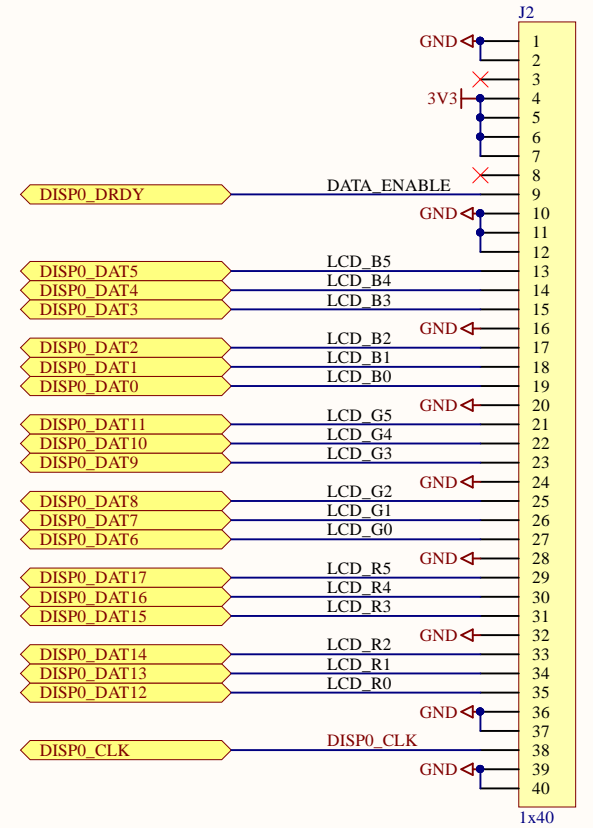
J2

GND 1
2
3
3V3 4
5
6
7
8
DISP0_DRDY DATA_ENABLE 9
GND 10
11
12
DISP0_DAT5 LCD_B5 13
DISP0_DAT4 LCD_B4 14
DISP0_DAT3 LCD_B3 15
GND 16
DISP0_DAT2 LCD_B2 17
DISP0_DAT1 LCD_B1 18
DISP0_DAT0 LCD_B0 19
GND 20
DISP0_DAT11 LCD_G5 21
DISP0_DAT10 LCD_G4 22
DISP0_DAT9 LCD_G3 23
GND 24
DISP0_DAT8 LCD_G2 25
DISP0_DAT7 LCD_G1 26
DISP0_DAT6 LCD_G0 27
GND 28
DISP0_DAT17 LCD_R5 29
DISP0_DAT16 LCD_R4 30
DISP0_DAT15 LCD_R3 31
GND 32
DISP0_DAT14 LCD_R2 33
DISP0_DAT13 LCD_R1 34
DISP0_DAT12 LCD_R0 35
GND 36
37
DISP0_CLK DISP0_CLK 38
GND 39
40

1x40